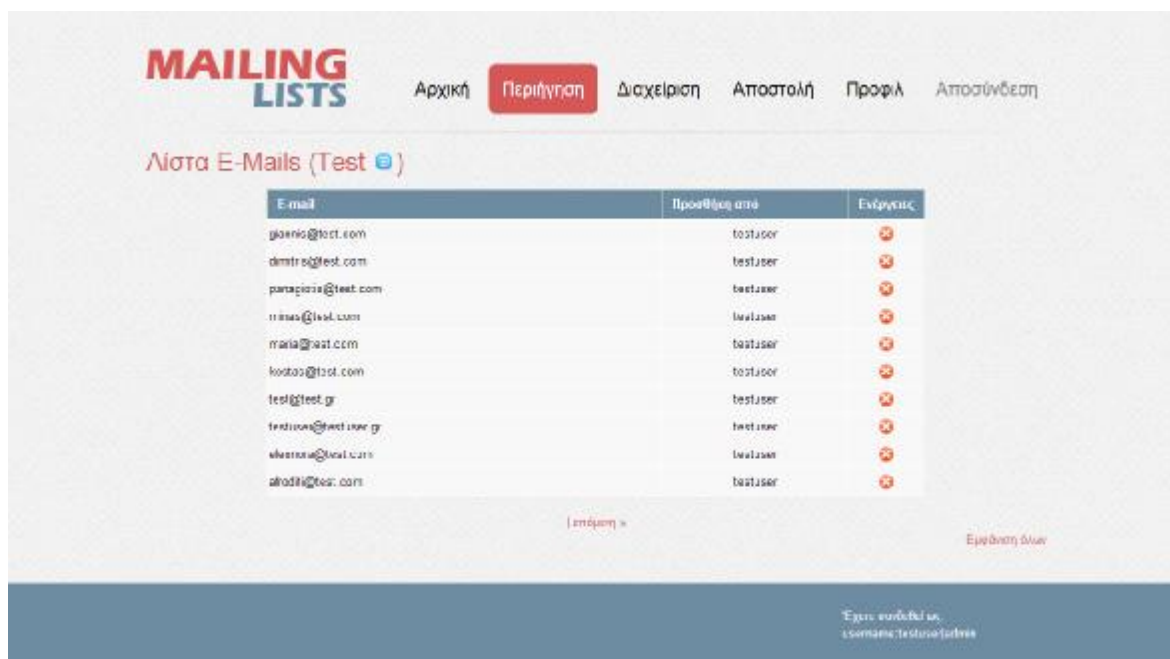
MAILING LISTS

Αρχική Περιήγηση Διαχείριση Αποστολή Προφίλ Αποσύνδεση

Λίστα E-Mails (Test )

| E-mail | Προσθήκη από | Ενέργειες |
|---|---|---|
| giannis@test.com | testuser | |
| dimitris@test.com | testuser | |
| panagiotis@test.com | testuser | |
| minas@test.com | testuser | |
| maria@test.com | testuser | |
| kostas@test.com | testuser | |
| test@test.gr | testuser | |
| testuser@testuser.gr | testuser | |
| eleonora@test.com | testuser | |
| afroditi@test.com | testuser | |

Επόμενη »

Εμφάνιση όλων

Έχετε συνδεθεί ως username:testuser(admin